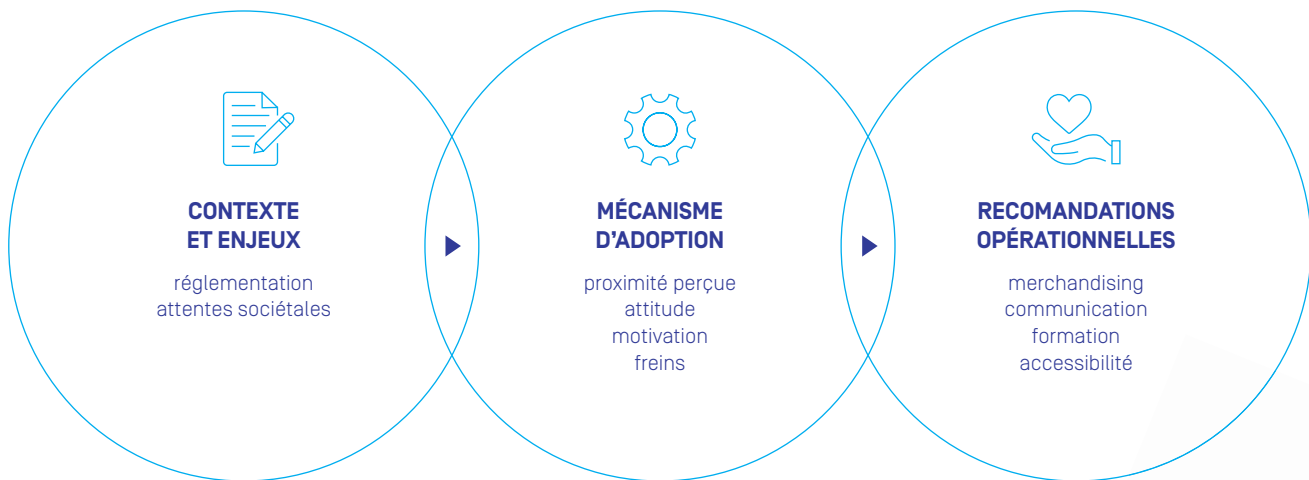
CONTEXTE ET ENJEUX

réglementation
attentes sociétales

MÉCANISME D'ADOPTION

proximité perçue
attitude
motivation
freins

RECOMANDATIONS OPÉRATIONNELLES

merchandising
communication
formation
accessibilité